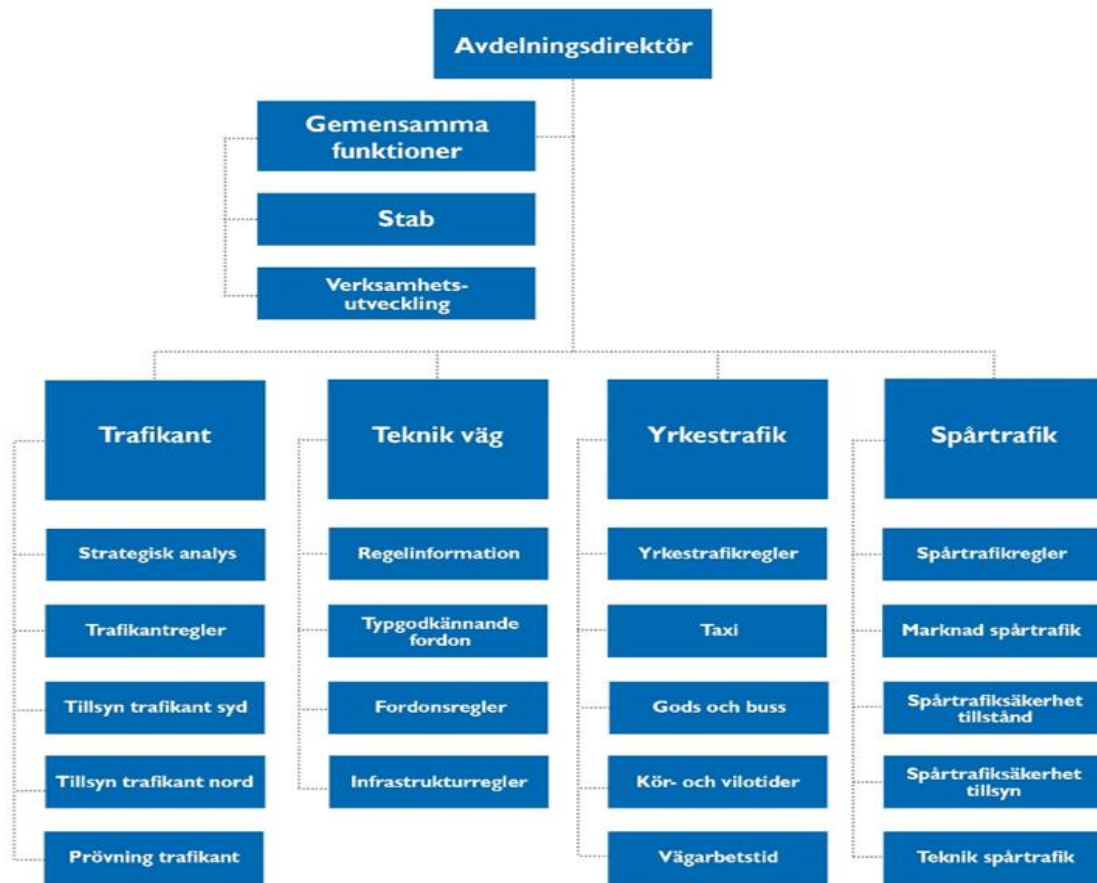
Avdelningsdirektör

Gemensamma funktioner

Stab

Verksamhetsutveckling

Trafikant

Strategisk analys

Trafikantregler

Tillsyn trafikant syd

Tillsyn trafikant nord

Prövning trafikant

Teknik väg

Regelinformation

Typgodkännande fordon

Fordonsregler

Infrastrukturregler

Yrkestrafik

Yrkestrafikregler

Taxi

Gods och buss

Kör- och vilotider

Vägarbetstid

Spårtrafik

Spårtrafikregler

Marknad spårtrafik

Spårtrafiksäkerhet tillstånd

Spårtrafiksäkerhet tillsyn

Teknik spårtrafik